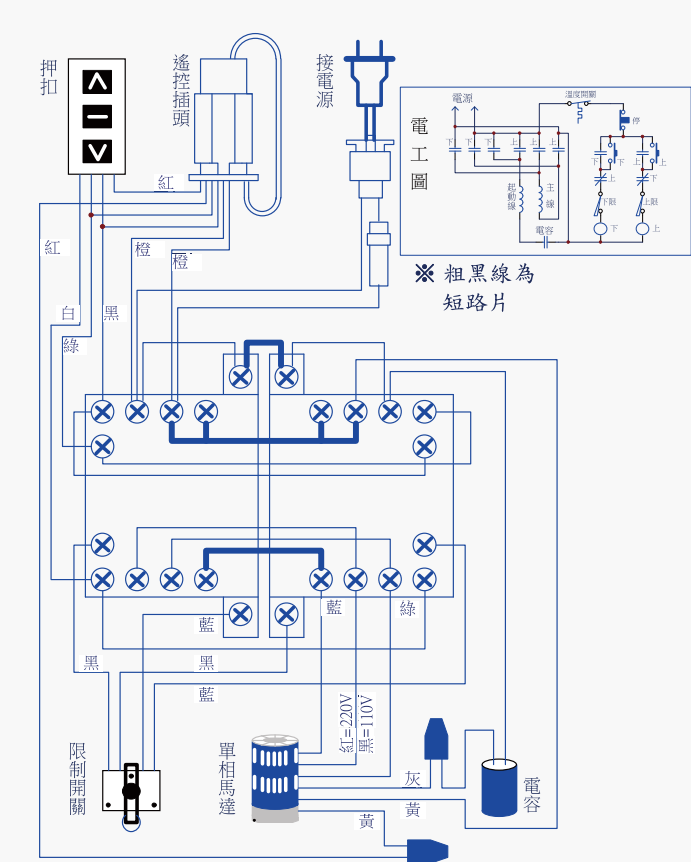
押扣

遙控插頭

接電源

電工圖

電源

溫度開關

停

下

上

起動線

主線

電容

下限

上限

※ 粗黑線為短路片

紅

紅

橙

橙

白

黑

綠

藍

藍

綠

黑

黑

藍

紅=220V

黑=110V

限制開關

單相馬達

灰

黃

黃

電容